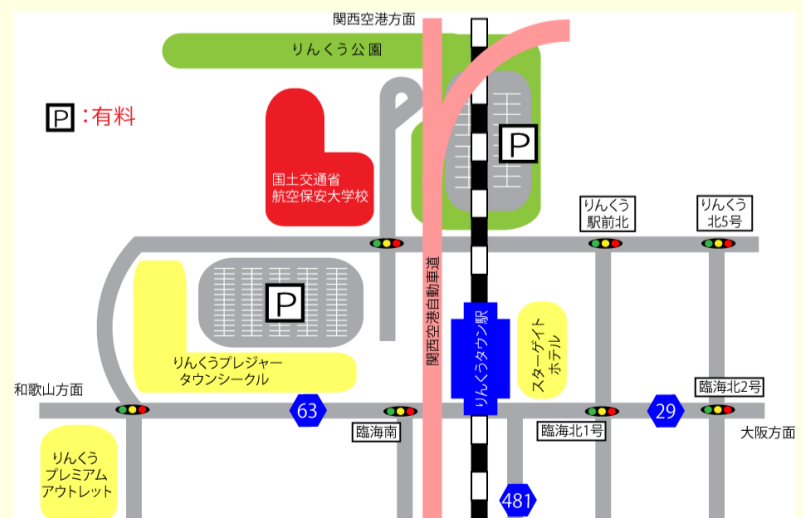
関西空港方面

りんくう公園

P：有料

国土交通省
航空保安大学校

P

りんくう
駅前北

りんくう
北5号

P

関西空港自動車道

りんくうタウン駅

スターゲイト
ホテル

りんくうプレジャー
タウンシークル

和歌山方面

63

臨海南

臨海北1号

29

臨海北2号

大阪方面

りんくう
プレミアム
アウトレット

481